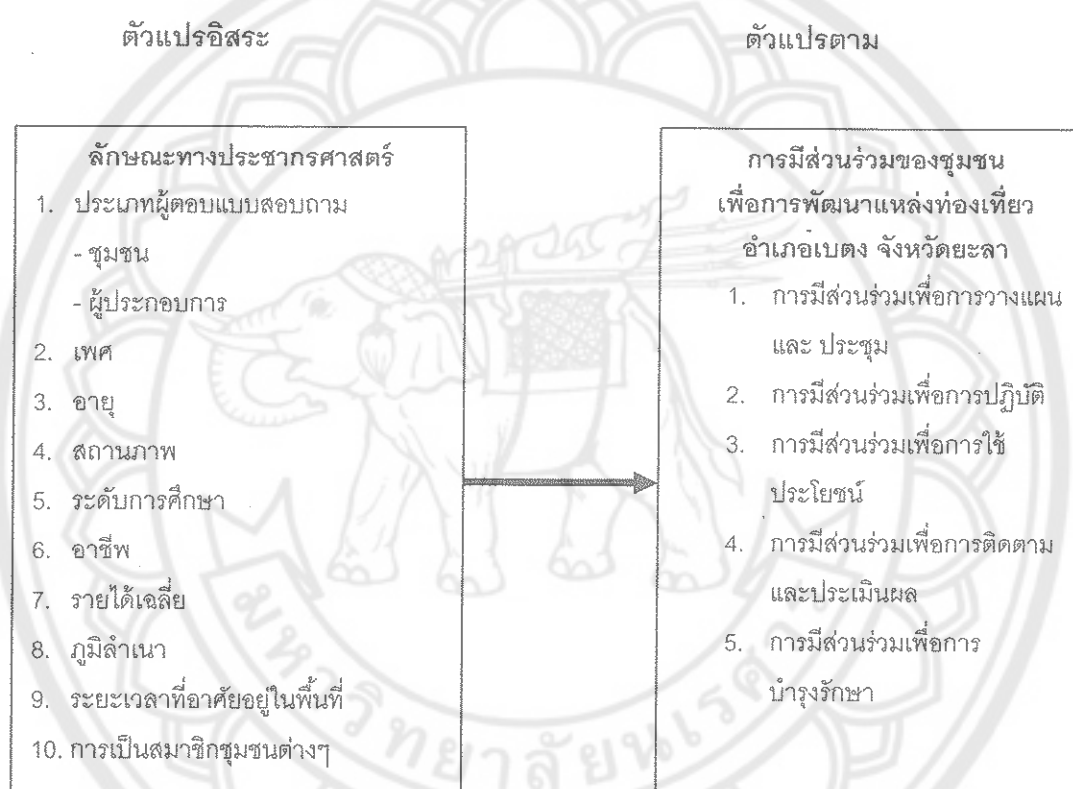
ตัวแปรอิสระ

ลักษณะทางประชากรศาสตร์

1. ประเภทผู้ตอบแบบสอบถาม
- ชุมชน
- ผู้ประกอบการ
2. เพศ
3. อายุ
4. สถานภาพ
5. ระดับการศึกษา
6. อาชีพ
7. รายได้เฉลี่ย
8. ภูมิลำเนา
9. ระยะเวลาที่อาศัยอยู่ในพื้นที่
10. การเป็นสมาชิกชุมชนต่างๆ

ตัวแปรตาม

การมีส่วนร่วมของชุมชน เพื่อการพัฒนาแหล่งท่องเที่ยว อำเภอเบตง จังหวัดยะลา

1. การมีส่วนร่วมเพื่อการวางแผน และ ประชุม
2. การมีส่วนร่วมเพื่อการปฏิบัติ
3. การมีส่วนร่วมเพื่อการใช้ประโยชน์
4. การมีส่วนร่วมเพื่อการติดตามและประเมินผล
5. การมีส่วนร่วมเพื่อการบำรุงรักษา